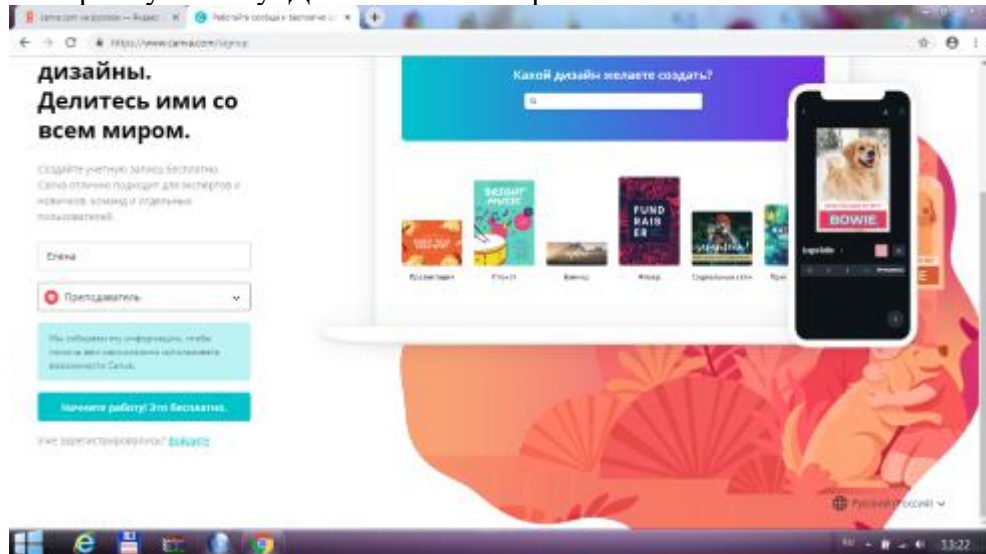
canva.com на русском — Яндекс
Работайте сообща и бесплатно
https://www.canva.com/signup

дизайны. Делитесь ими со всем миром.

Создайте учетную запись бесплатно. Canva отлично подходит для экспертов и новичков, команд и отдельных пользователей.

Елена

Преподаватель

Мы собираем эту информацию, чтобы помочь вам максимально использовать возможности Canva.

Начните работу! Это бесплатно.

Уже зарегистрировались? Войдите

Какой дизайн желаете создать?

FUND RAIS ER

BOWIE

Презентация
Плакат
Баннер
Флаер
Социальные сети

Русский (Россия)

13:22